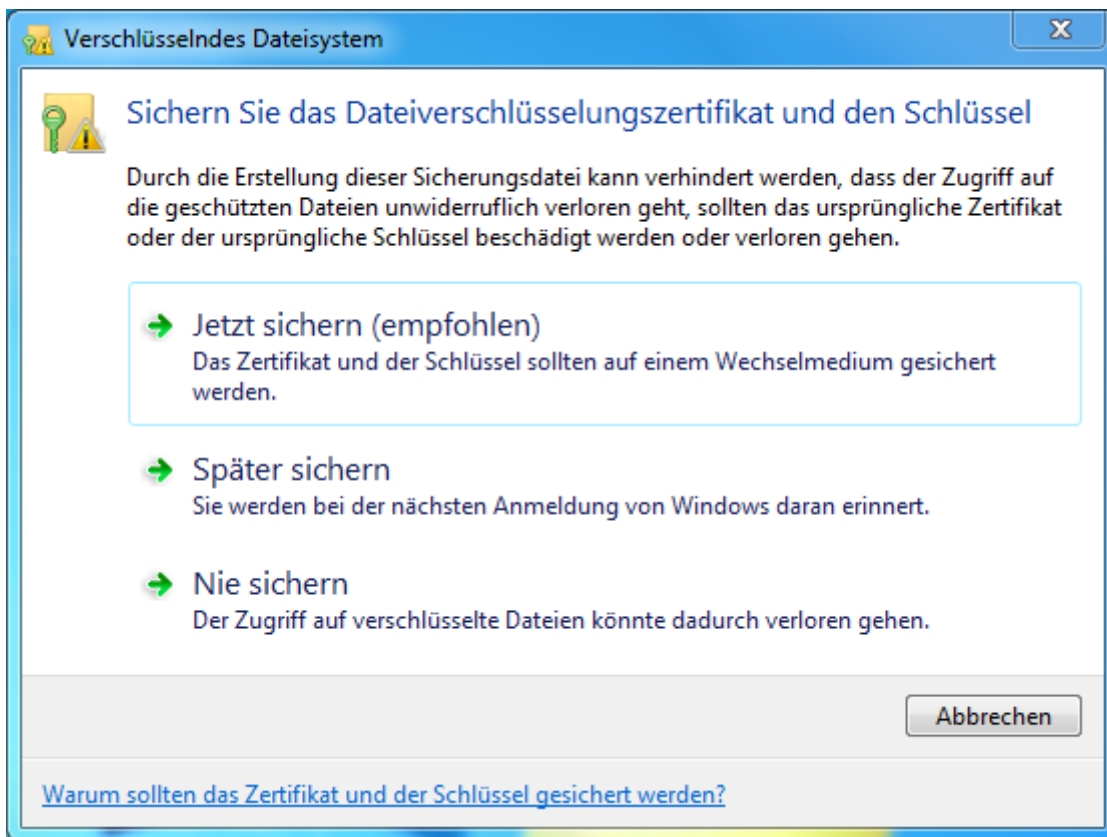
Verschlüsselndes Dateisystem

X

Sichern Sie das Dateiverschlüsselungszertifikat und den Schlüssel

Durch die Erstellung dieser Sicherungsdatei kann verhindert werden, dass der Zugriff auf die geschützten Dateien unwiderruflich verloren geht, sollten das ursprüngliche Zertifikat oder der ursprüngliche Schlüssel beschädigt werden oder verloren gehen.

Jetzt sichern (empfohlen)
Das Zertifikat und der Schlüssel sollten auf einem Wechselmedium gesichert werden.

Später sichern
Sie werden bei der nächsten Anmeldung von Windows daran erinnert.

Nie sichern
Der Zugriff auf verschlüsselte Dateien könnte dadurch verloren gehen.

Abbrechen

Warum sollten das Zertifikat und der Schlüssel gesichert werden?